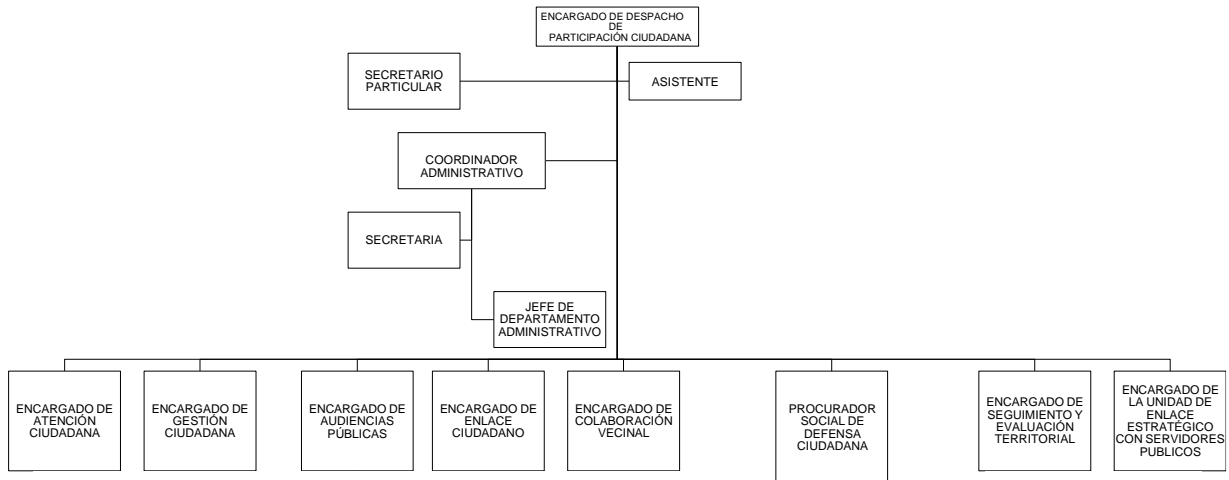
ENCARGADO DE DESPACHO DE PARTICIPACIÓN CIUDADANA

SECRETARIO PARTICULAR

ASISTENTE

COORDINADOR ADMINISTRATIVO

SECRETARIA

JEFE DE DEPARTAMENTO ADMINISTRATIVO

ENCARGADO DE ATENCIÓN CIUDADANA

ENCARGADO DE GESTIÓN CIUDADANA

ENCARGADO DE AUDIENCIAS PÚBLICAS

ENCARGADO DE ENLACE CIUDADANO

ENCARGADO DE COLABORACIÓN VECINAL

PROCURADOR SOCIAL DE DEFENSA CIUDADANA

ENCARGADO DE SEGUIMIENTO Y EVALUACIÓN TERRITORIAL

ENCARGADO DE LA UNIDAD DE ENLACE ESTRATÉGICO CON SERVIDORES PUBLICOS